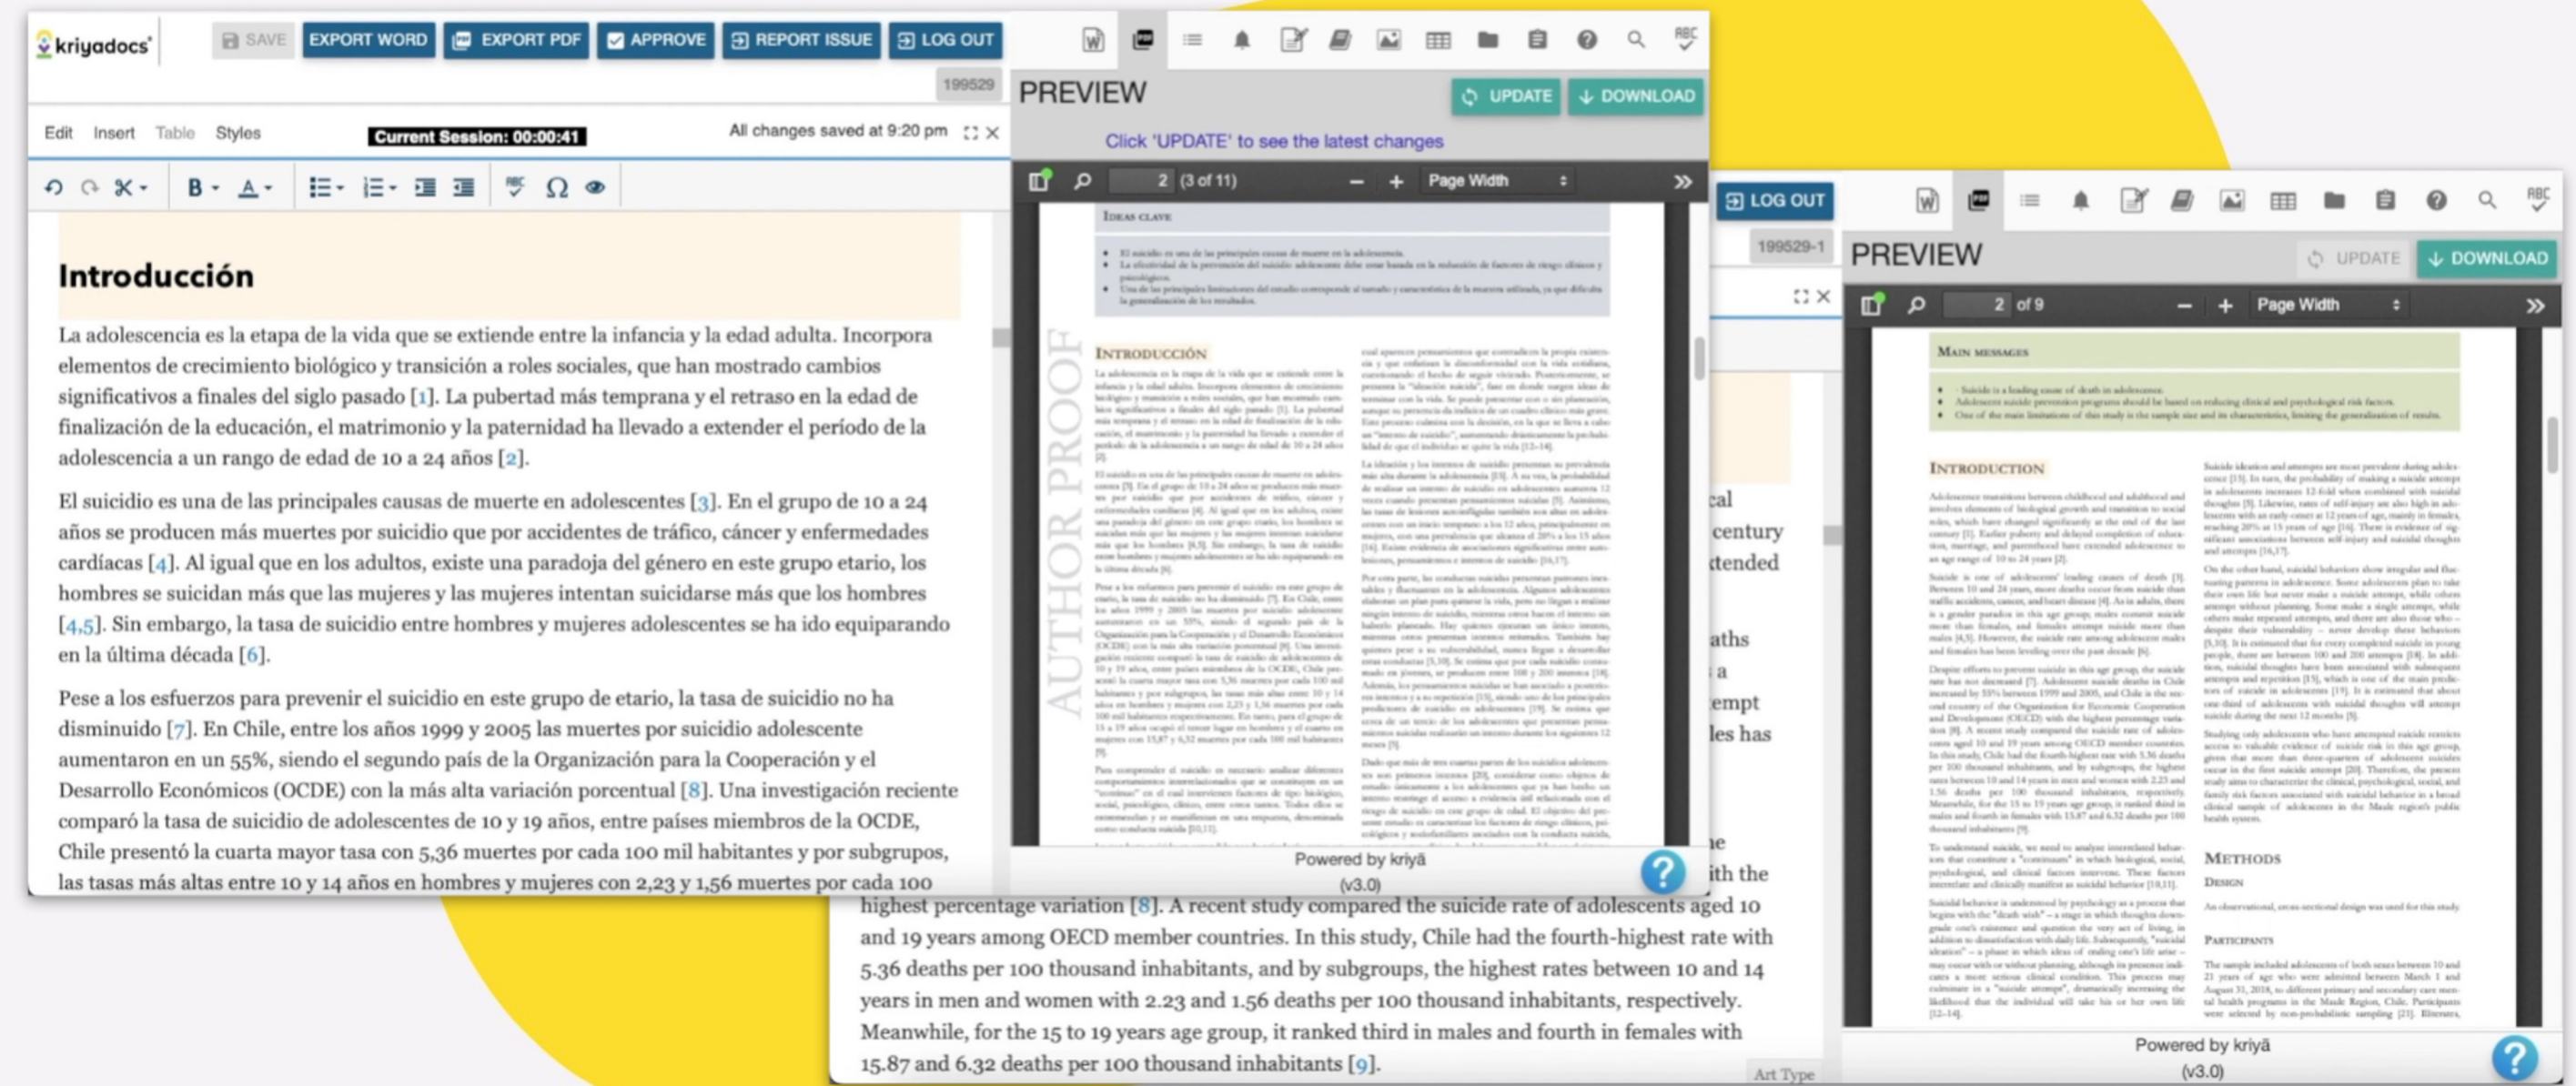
kriyadocs

SAVE EXPORT WORD EXPORT PDF APPROVE REPORT ISSUE LOG OUT

199529

Edit Insert Table Styles Current Session: 00:00:41 All changes saved at 9:20 pm

Introducción

La adolescencia es la etapa de la vida que se extiende entre la infancia y la edad adulta. Incorpora elementos de crecimiento biológico y transición a roles sociales, que han mostrado cambios significativos a finales del siglo pasado [1]. La pubertad más temprana y el retraso en la edad de finalización de la educación, el matrimonio y la paternidad ha llevado a extender el período de la adolescencia a un rango de edad de 10 a 24 años [2].

El suicidio es una de las principales causas de muerte en adolescentes [3]. En el grupo de 10 a 24 años se producen más muertes por suicidio que por accidentes de tráfico, cáncer y enfermedades cardíacas [4]. Al igual que en los adultos, existe una paradoja del género en este grupo etario, los hombres se suicidan más que las mujeres y las mujeres intentan suicidarse más que los hombres [4,5]. Sin embargo, la tasa de suicidio entre hombres y mujeres adolescentes se ha ido equiparando en la última década [6].

Pese a los esfuerzos para prevenir el suicidio en este grupo de etario, la tasa de suicidio no ha disminuido [7]. En Chile, entre los años 1999 y 2005 las muertes por suicidio adolescente aumentaron en un 55%, siendo el segundo país de la Organización para la Cooperación y el Desarrollo Económicos (OCDE) con la más alta variación porcentual [8]. Una investigación reciente comparó la tasa de suicidio de adolescentes de 10 y 19 años, entre países miembros de la OCDE, Chile presentó la cuarta mayor tasa con 5,36 muertes por cada 100 mil habitantes y por subgrupos, las tasas más altas entre 10 y 14 años en hombres y mujeres con 2,23 y 1,56 muertes por cada 100

PREVIEW UPDATE DOWNLOAD

Click 'UPDATE' to see the latest changes

2 (3 of 11) Page Width

IDEAS CLAVE

INTRODUCCIÓN

AUTHOR PROOF

Powered by kriya
(v3.0)

LOG OUT
199529-1

PREVIEW UPDATE DOWNLOAD

2 of 9 Page Width

MAIN MESSAGES

INTRODUCTION

METHODS
DESIGN
PARTICIPANTS

Powered by kriya
(v3.0)

cal
century
tended
aths
a
empt
les has
e
ith the

highest percentage variation [8]. A recent study compared the suicide rate of adolescents aged 10 and 19 years among OECD member countries. In this study, Chile had the fourth-highest rate with 5.36 deaths per 100 thousand inhabitants, and by subgroups, the highest rates between 10 and 14 years in men and women with 2.23 and 1.56 deaths per 100 thousand inhabitants, respectively. Meanwhile, for the 15 to 19 years age group, it ranked third in males and fourth in females with 15.87 and 6.32 deaths per 100 thousand inhabitants [9].

Art Type